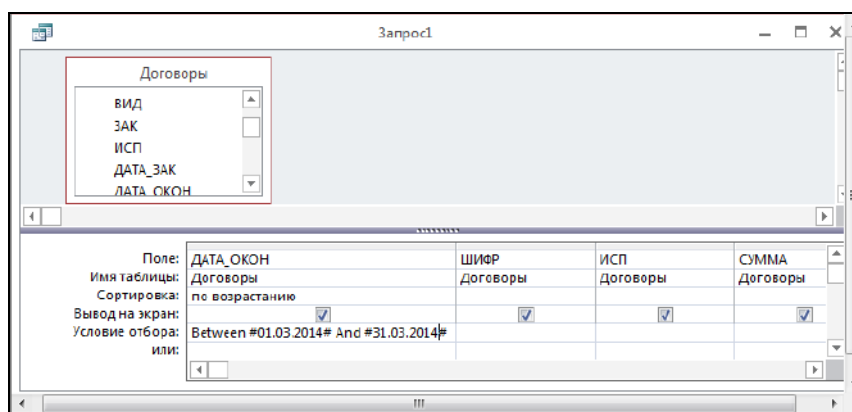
Запрос1

Договоры

ВИД
ЗАК
ИСП
ДАТА_ЗАК
ДАТА_ОКОН

| | | | | |
|---|---|---|---|---|
| Поле: | ДАТА_ОКОН | ШИФР | ИСП | СУММА |
| Имя таблицы: | Договоры | Договоры | Договоры | Договоры |
| Сортировка: | по возрастанию | | | |
| Вывод на экран: | ☑ | ☑ | ☑ | ☑ |
| Условие отбора: | Between #01.03.2014# And #31.03.2014# | | | |
| или: | | | | |